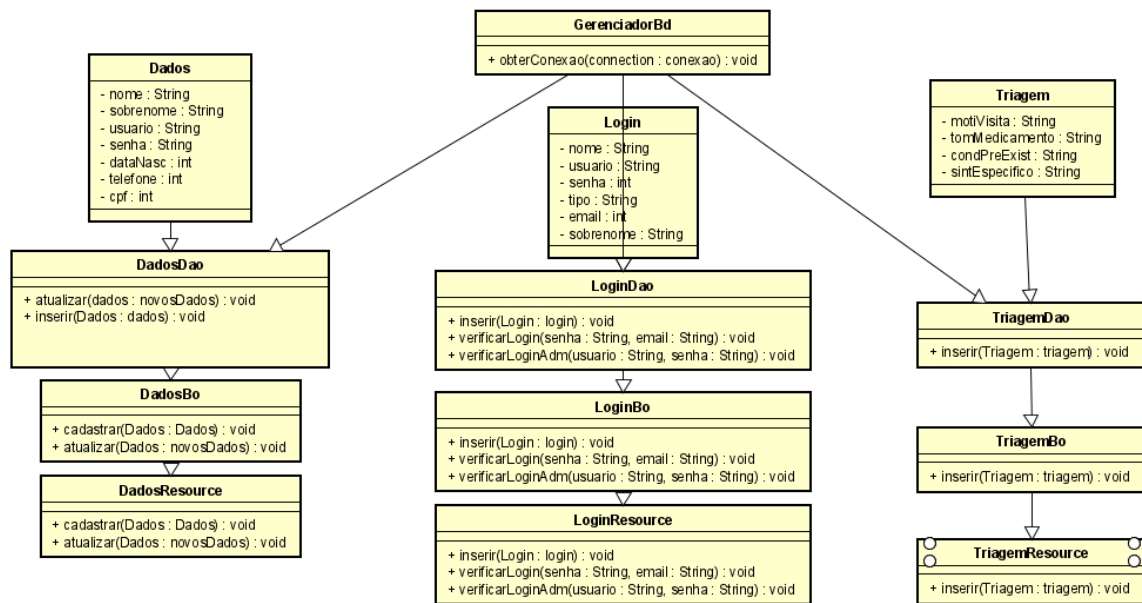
GerenciadorBd

+ obterConexao(connection : conexao) : void

Dados

- nome : String
- sobrenome : String
- usuario : String
- senha : String
- dataNasc : int
- telefone : int
- cpf : int

Login

- nome : String
- usuario : String
- senha : int
- tipo : String
- email : int
- sobrenome : String

Triagem

- motiVisita : String
- tomMedicamento : String
- condPreExist : String
- sintEspecifico : String

DadosDao

+ atualizar(dados : novosDados) : void
+ inserir(Dados : dados) : void

LoginDao

+ inserir(Login : login) : void
+ verificarLogin(senha : String, email : String) : void
+ verificarLoginAdm(usuario : String, senha : String) : void

TriagemDao

+ inserir(Triagem : triagem) : void

DadosBo

+ cadastrar(Dados : Dados) : void
+ atualizar(Dados : novosDados) : void

LoginBo

+ inserir(Login : login) : void
+ verificarLogin(senha : String, email : String) : void
+ verificarLoginAdm(usuario : String, senha : String) : void

TriagemBo

+ inserir(Triagem : triagem) : void

DadosResource

+ cadastrar(Dados : Dados) : void
+ atualizar(Dados : novosDados) : void

LoginResource

+ inserir(Login : login) : void
+ verificarLogin(senha : String, email : String) : void
+ verificarLoginAdm(usuario : String, senha : String) : void

TriagemResource

+ inserir(Triagem : triagem) : void